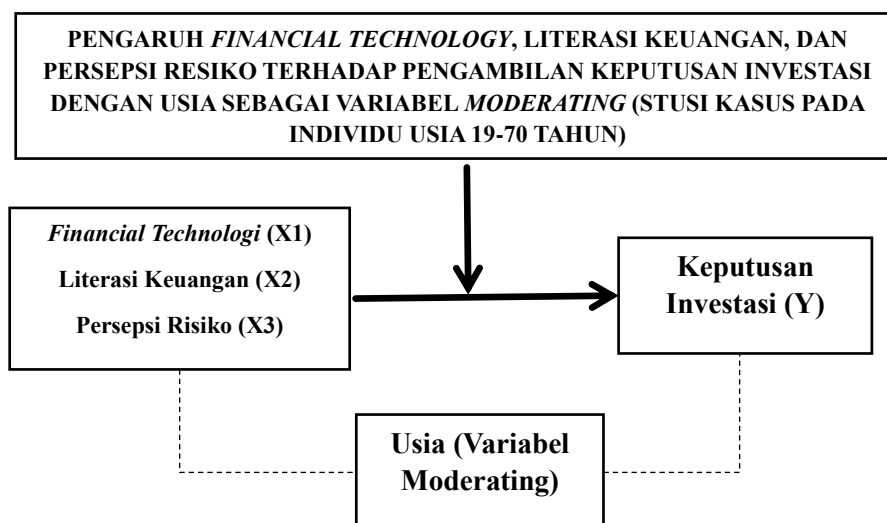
PENGARUH *FINANCIAL TECHNOLOGY*, LITERASI KEUANGAN, DAN PERSEPSI RESIKO TERHADAP PENGAMBILAN KEPUTUSAN INVESTASI DENGAN USIA SEBAGAI VARIABEL *MODERATING* (STUSI KASUS PADA INDIVIDU USIA 19-70 TAHUN)

*Financial Technologi* (X1)

Literasi Keuangan (X2)

Persepsi Risiko (X3)

Keputusan Investasi (Y)

Usia (Variabel Moderating)